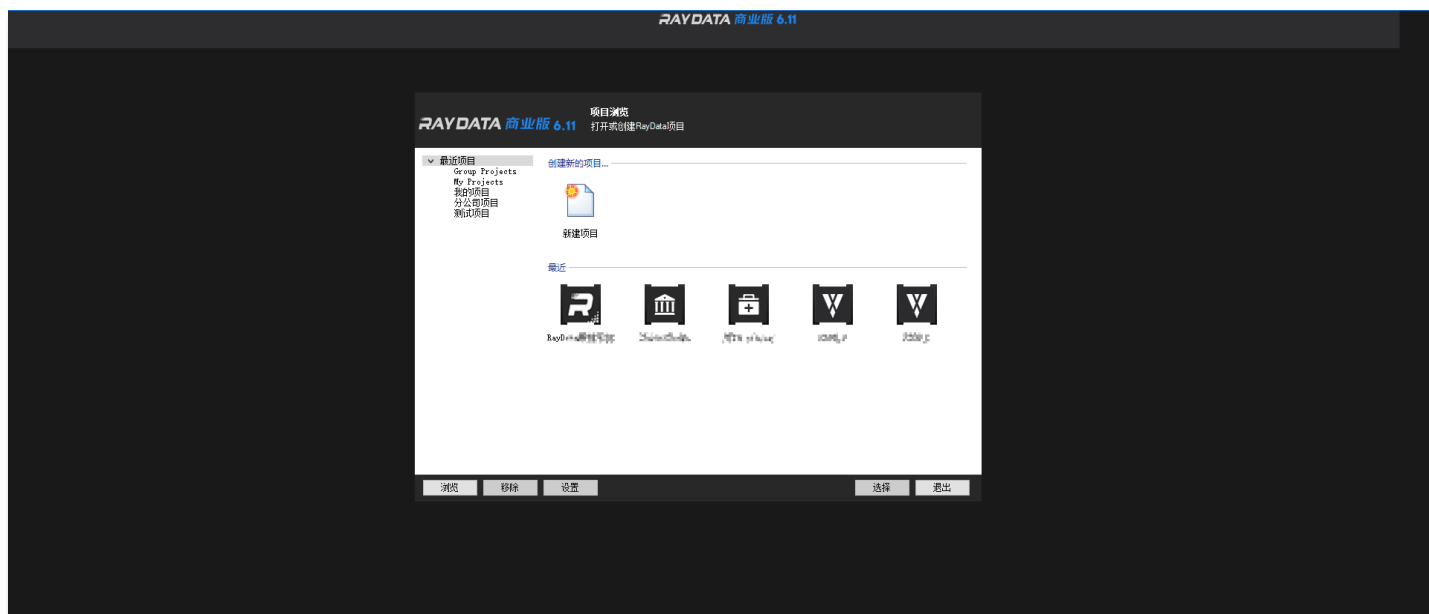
RAYDATA 商业版 6.11

RAYDATA 商业版 6.11

项目浏览
打开或创建RayData项目

最近项目
Group Projects
My Projects
我的项目
分公司项目
测试项目

创建新的项目...

新建项目

最近

RayData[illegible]
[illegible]
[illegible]
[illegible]
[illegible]

浏览
移除
设置
选择
退出